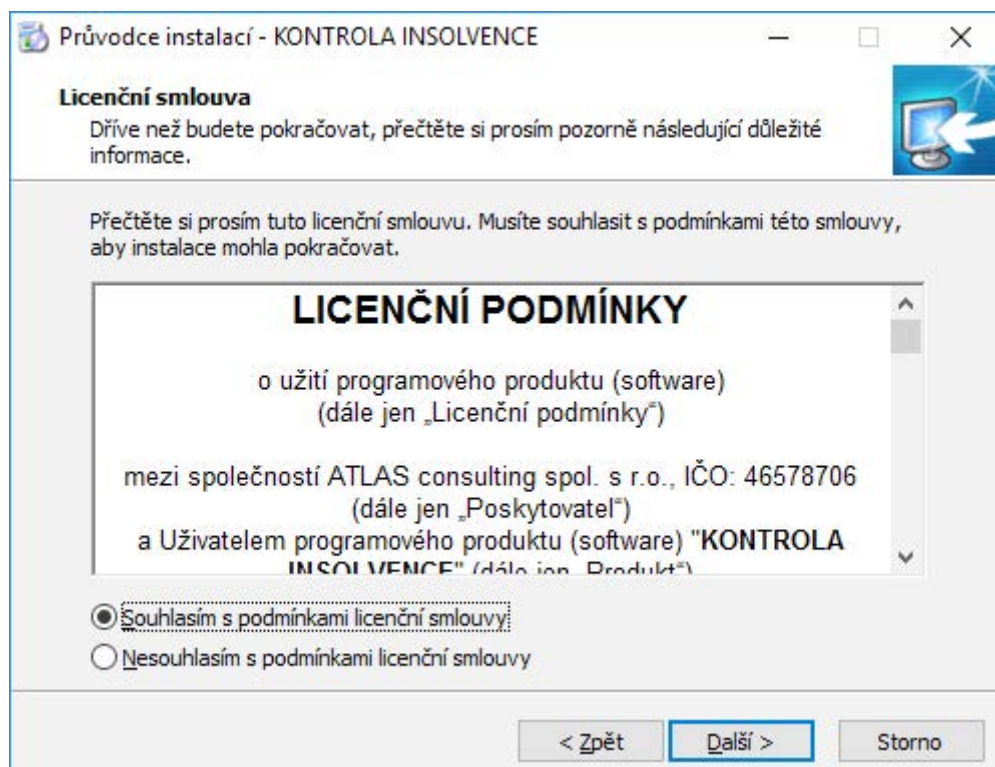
Průvodce instalací - KONTROLA INSOLVENCE

Licenční smlouva
Dříve než budete pokračovat, přečtěte si prosím pozorně následující důležité informace.

Přečtěte si prosím tuto licenční smlouvu. Musíte souhlasit s podmínkami této smlouvy, aby instalace mohla pokračovat.

LICENČNÍ PODMÍNKY

o užití programového produktu (software)
(dále jen „Licenční podmínky")

mezi společností ATLAS consulting spol. s r.o., IČO: 46578706
(dále jen „Poskytovatel")
a Uživatelem programového produktu (software) "KONTROLA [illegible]

Souhlasím s podmínkami licenční smlouvy
Nesouhlasím s podmínkami licenční smlouvy

< Zpět
Další >
Storno